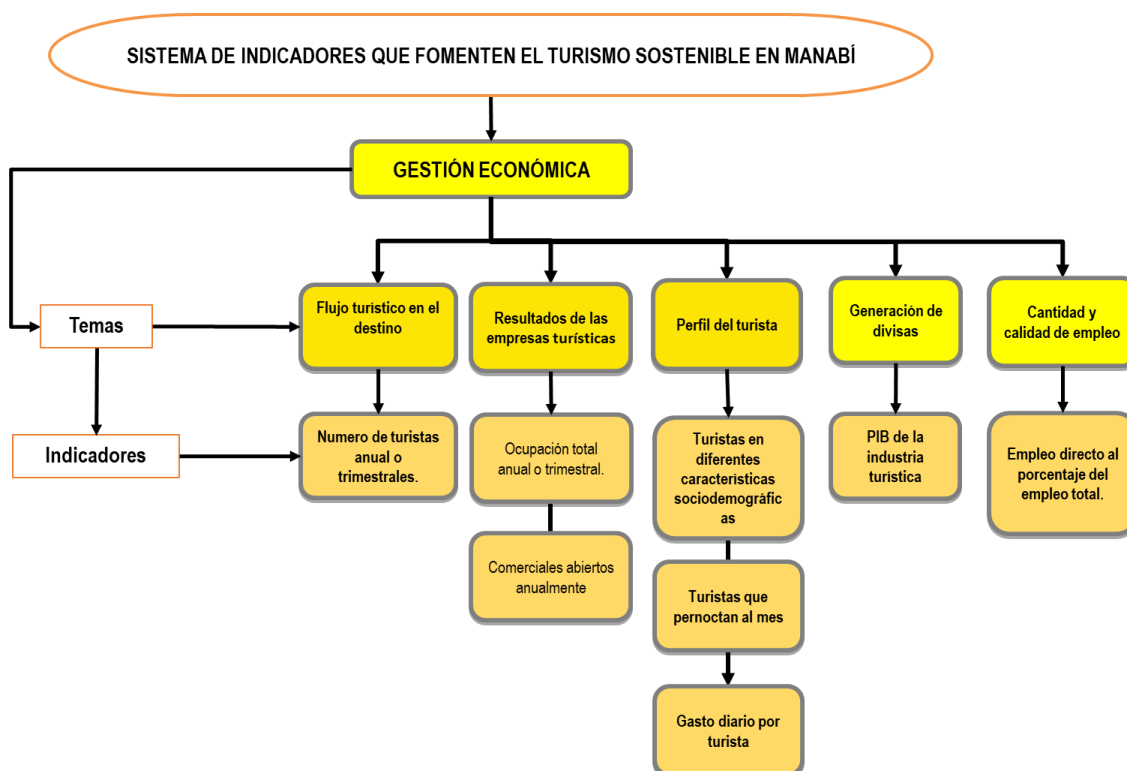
SISTEMA DE INDICADORES QUE FOMENTEN EL TURISMO SOSTENIBLE EN MANABÍ

GESTIÓN ECONÓMICA

Temas

Indicadores

Flujo turistico en el destino

Resultados de las empresas turísticas

Perfil del turista

Generación de divisas

Cantidad y calidad de empleo

Numero de turistas anual o trimestrales.

Ocupación total anual o trimestral.

Comerciales abiertos anualmente

Turistas en diferentes caracteristicas sociodemográficas

Turistas que pernoctan al mes

Gasto diario por turista

PIB de la industria turistica

Empleo directo al porcentaje del empleo total.